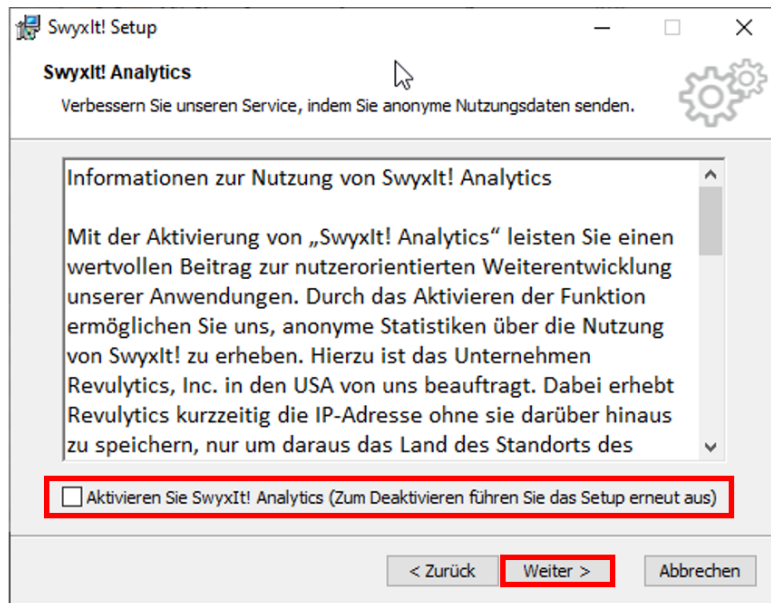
SwyxIt! Setup

SwyxIt! Analytics

Verbessern Sie unseren Service, indem Sie anonyme Nutzungsdaten senden.

Informationen zur Nutzung von SwyxIt! Analytics

Mit der Aktivierung von „SwyxIt! Analytics“ leisten Sie einen wertvollen Beitrag zur nutzerorientierten Weiterentwicklung unserer Anwendungen. Durch das Aktivieren der Funktion ermöglichen Sie uns, anonyme Statistiken über die Nutzung von SwyxIt! zu erheben. Hierzu ist das Unternehmen Revulytics, Inc. in den USA von uns beauftragt. Dabei erhebt Revulytics kurzzeitig die IP-Adresse ohne sie darüber hinaus zu speichern, nur um daraus das Land des Standorts des

Aktivieren Sie SwyxIt! Analytics (Zum Deaktivieren führen Sie das Setup erneut aus)

< Zurück

Weiter >

Abbrechen